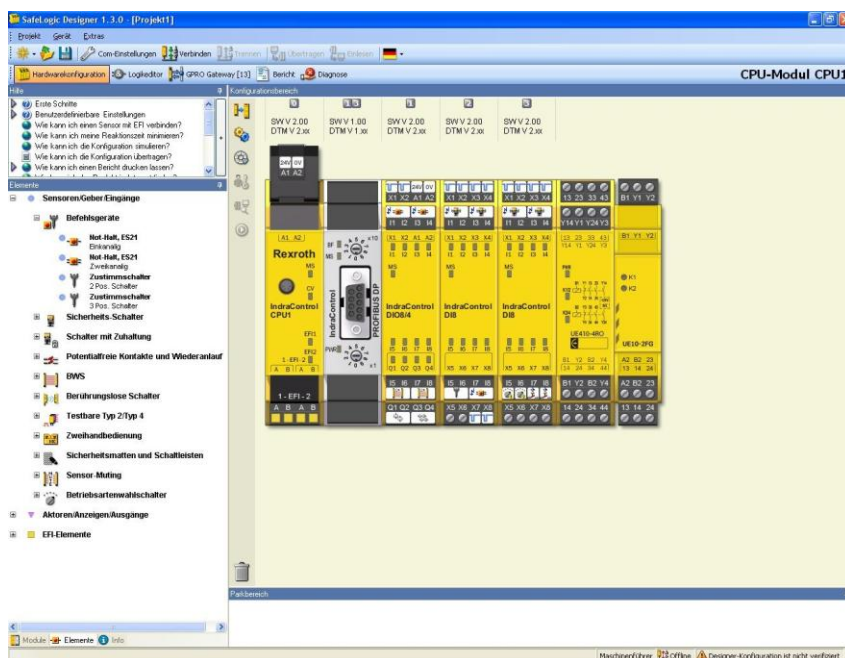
SafeLogic Designer 1.3.0 - [Projekt1]

Projekt Gerät Extras

Com-Einstellungen Verbinden Trennen Übertragen Einlesen

Hardwarekonfiguration Logikeditor GPRO Gateway [13] Bericht Diagnose

CPU-Modul CPU1

Hilfe

Erste Schritte
Benutzerdefinierbare Einstellungen
Wie kann ich einen Sensor mit EFI verbinden?
Wie kann ich meine Reaktionszeit minimieren?
Wie kann ich die Konfiguration simulieren?
Wie kann ich die Konfiguration übertragen?
Wie kann ich einen Bericht drucken lassen?

Elemente

Sensoren/Geber/Eingänge
Befehlsgeräte
Not-Halt, ES21
Einkanalig
Not-Halt, ES21
Zweikanalig
Zustimmschalter
2 Pos. Schalter
Zustimmschalter
3 Pos. Schalter
Sicherheits-Schalter
Schalter mit Zuhaltung
Potentialfreie Kontakte und Wiederanlauf
BWS
Berührungslose Schalter
Testbare Typ 2/Typ 4
Zweihandbedienung
Sicherheitsmatten und Schaltleisten
Sensor-Muting
Betriebsartenwahlschalter
Aktoren/Anzeigen/Ausgänge
EFI-Elemente

Module Elemente Info

Konfigurationsbereich

0 SW V 2.00 DTM V 2.xx
13 SW V 1.00 DTM V 1.xx
1 SW V 2.00 DTM V 2.xx
2 SW V 2.00 DTM V 2.xx
3 SW V 2.00 DTM V 2.xx

24V 0V A1 A2

Rexroth
IndraControl CPU1
IndraControl
PROFIBUS DP
IndraControl DIO8/4
IndraControl DI8
IndraControl DI8
UE410-4RO
UE10-2FG

Parkbereich

Maschinenführer Offline Designer-Konfiguration ist nicht verifiziert